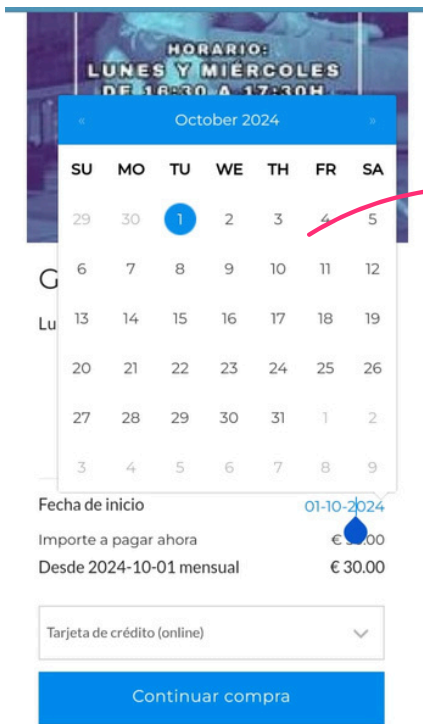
HORARIO:
LUNES Y MIÉRCOLES
DE 16:30 A 17:30H

«
October 2024
»

| SU | MO | TU | WE | TH | FR | SA |
|---|---|---|---|---|---|---|
| 29 | 30 | 1 | 2 | 3 | 4 | 5 |
| 6 | 7 | 8 | 9 | 10 | 11 | 12 |
| 13 | 14 | 15 | 16 | 17 | 18 | 19 |
| 20 | 21 | 22 | 23 | 24 | 25 | 26 |
| 27 | 28 | 29 | 30 | 31 | 1 | 2 |
| 3 | 4 | 5 | 6 | 7 | 8 | 9 |

G
Lu

Fecha de inicio 01-10-2024
Importe a pagar ahora € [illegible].00
Desde 2024-10-01 mensual € 30.00

Tarjeta de crédito (online)

Continuar compra